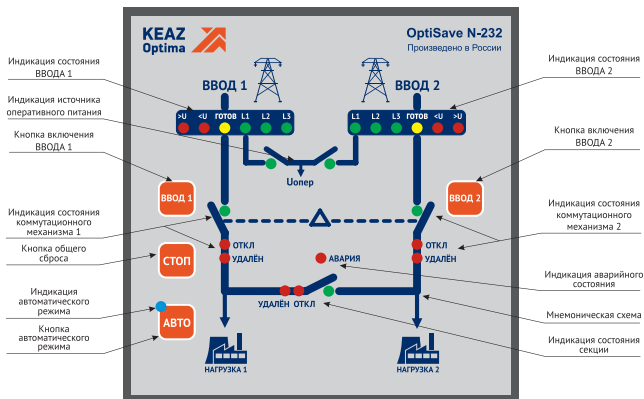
KEAZ Optima

OptiSave N-232
Произведено в России

Индикация состояния ВВОДА 1

Индикация источника оперативного питания

Кнопка включения ВВОДА 1

Индикация состояния коммутационного механизма 1

Кнопка общего сброса

Индикация автоматического режима

Кнопка автоматического режима

ВВОД 1

>U <U ГОТОВ L1 L2 L3

Uопер

ВВОД 1

СТОП

АВТО

ОТКЛ
УДАЛЁН

АВАРИЯ

УДАЛЁН ОТКЛ

НАГРУЗКА 1

ВВОД 2

L1 L2 L3 ГОТОВ <U >U

ВВОД 2

ОТКЛ
УДАЛЁН

НАГРУЗКА 2

Индикация состояния ВВОДА 2

Кнопка включения ВВОДА 2

Индикация состояния коммутационного механизма 2

Индикация аварийного состояния

Мнемоническая схема

Индикация состояния секции